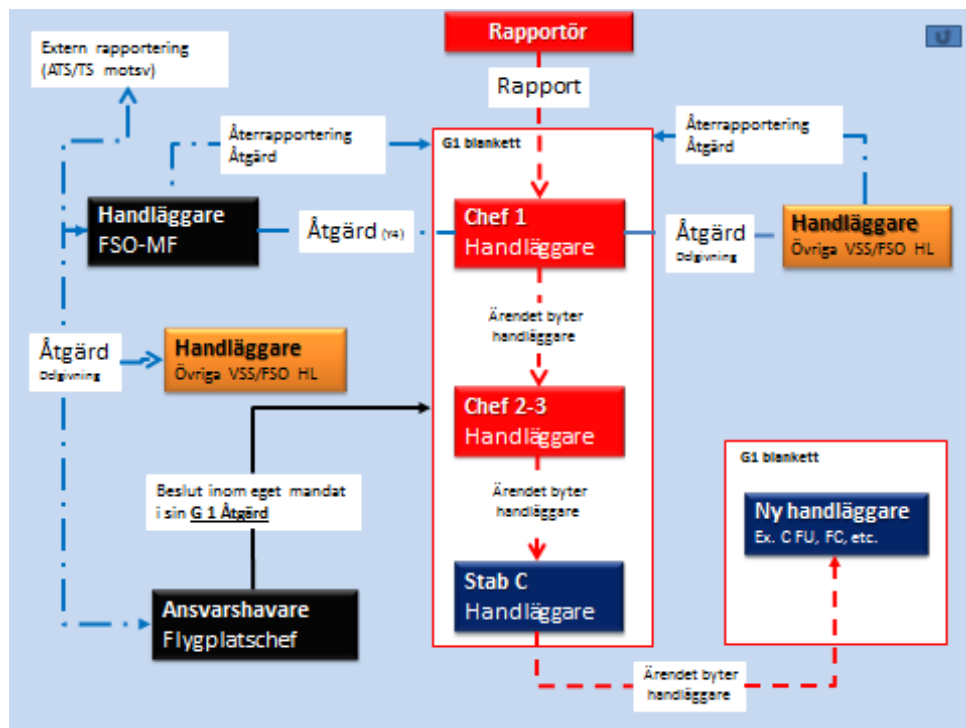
Rapportör

Rapport

Extern rapportering (ATS/TS motsv)

Återrapportering Åtgärd

Återrapportering Åtgärd

G1 blankett

Handläggare FSO-MF

Åtgärd (Y4)

Chef 1 Handläggare

Åtgärd Delgivning

Handläggare Övriga VSS/FSO HL

Ärendet byter handläggare

Åtgärd Delgivning

Handläggare Övriga VSS/FSO HL

Chef 2-3 Handläggare

G1 blankett

Ärendet byter handläggare

Beslut inom eget mandat i sin G 1 Åtgärd

Ny handläggare Ex. C FU, FC, etc.

Stab C Handläggare

Ansvarshavare Flygplatschef

Ärendet byter handläggare